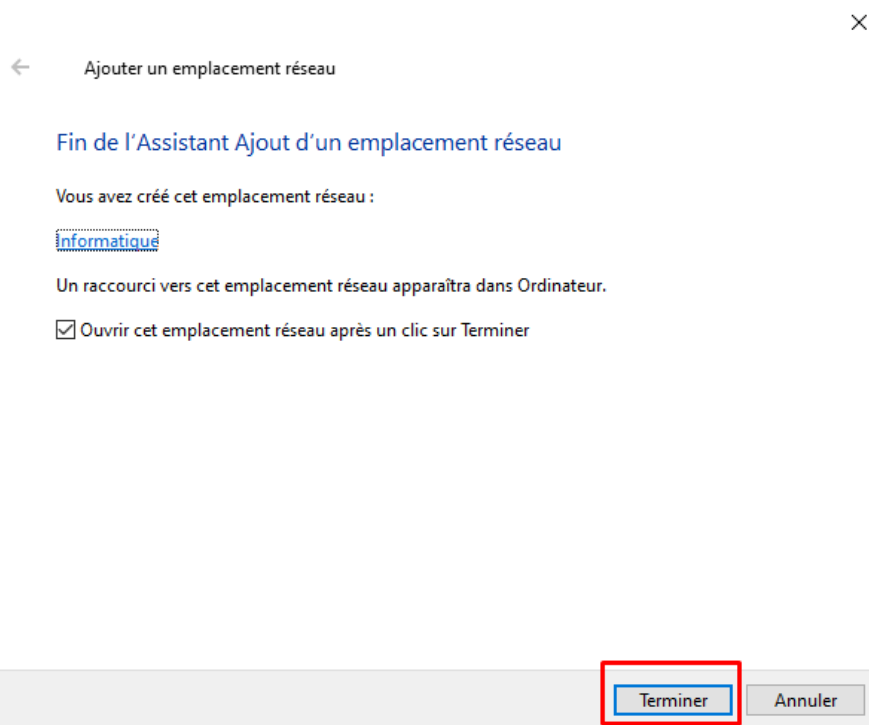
Ajouter un emplacement réseau

Fin de l’Assistant Ajout d’un emplacement réseau

Vous avez créé cet emplacement réseau :

Informatique

Un raccourci vers cet emplacement réseau apparaîtra dans Ordinateur.

Ouvrir cet emplacement réseau après un clic sur Terminer

Terminer

Annuler